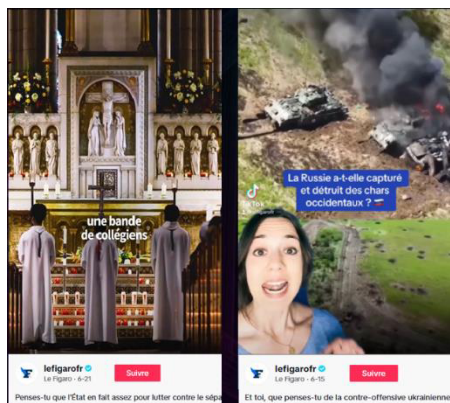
une bande de collégiens

lefigarofr
Le Figaro · 6-21
Suivre

Penses-tu que l'État en fait assez pour lutter contre le sépa

La Russie a-t-elle capturé et détruit des chars occidentaux ?

TikTok

lefigarofr
Le Figaro · 6-15
Suivre

Et toi, que penses-tu de la contre-offensive ukrainienne